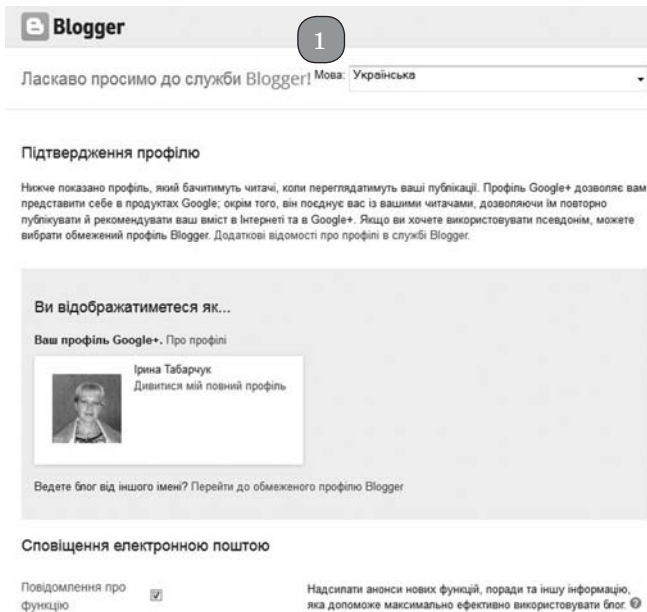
Blogger

1

Ласкаво просимо до служби Blogger! Мова: Українська

Підтвердження профілю

Нижче показано профіль, який бачитимуть читачі, коли переглядатимуть ваші публікації. Профіль Google+ дозволяє вам представити себе в продуктах Google; окрім того, він поєднує вас із вашими читачами, дозволяючи їм повторно публікувати й рекомендувати ваш вміст в Інтернеті та в Google+. Якщо ви хочете використовувати псевдонім, можете вибрати обмежений профіль Blogger. Додаткові відомості про профілі в службі Blogger.

Ви відображатиметеся як...

Ваш профіль Google+. Про профілі

Ірина Табарчук
Дивитися мій повний профіль

Ведете блог від іншого імені? Перейти до обмеженого профілю Blogger

Сповіщення електронною поштою

Повідомлення про функцію

Надсилати анонси нових функцій, поради та іншу інформацію, яка допоможе максимально ефективно використовувати блог.